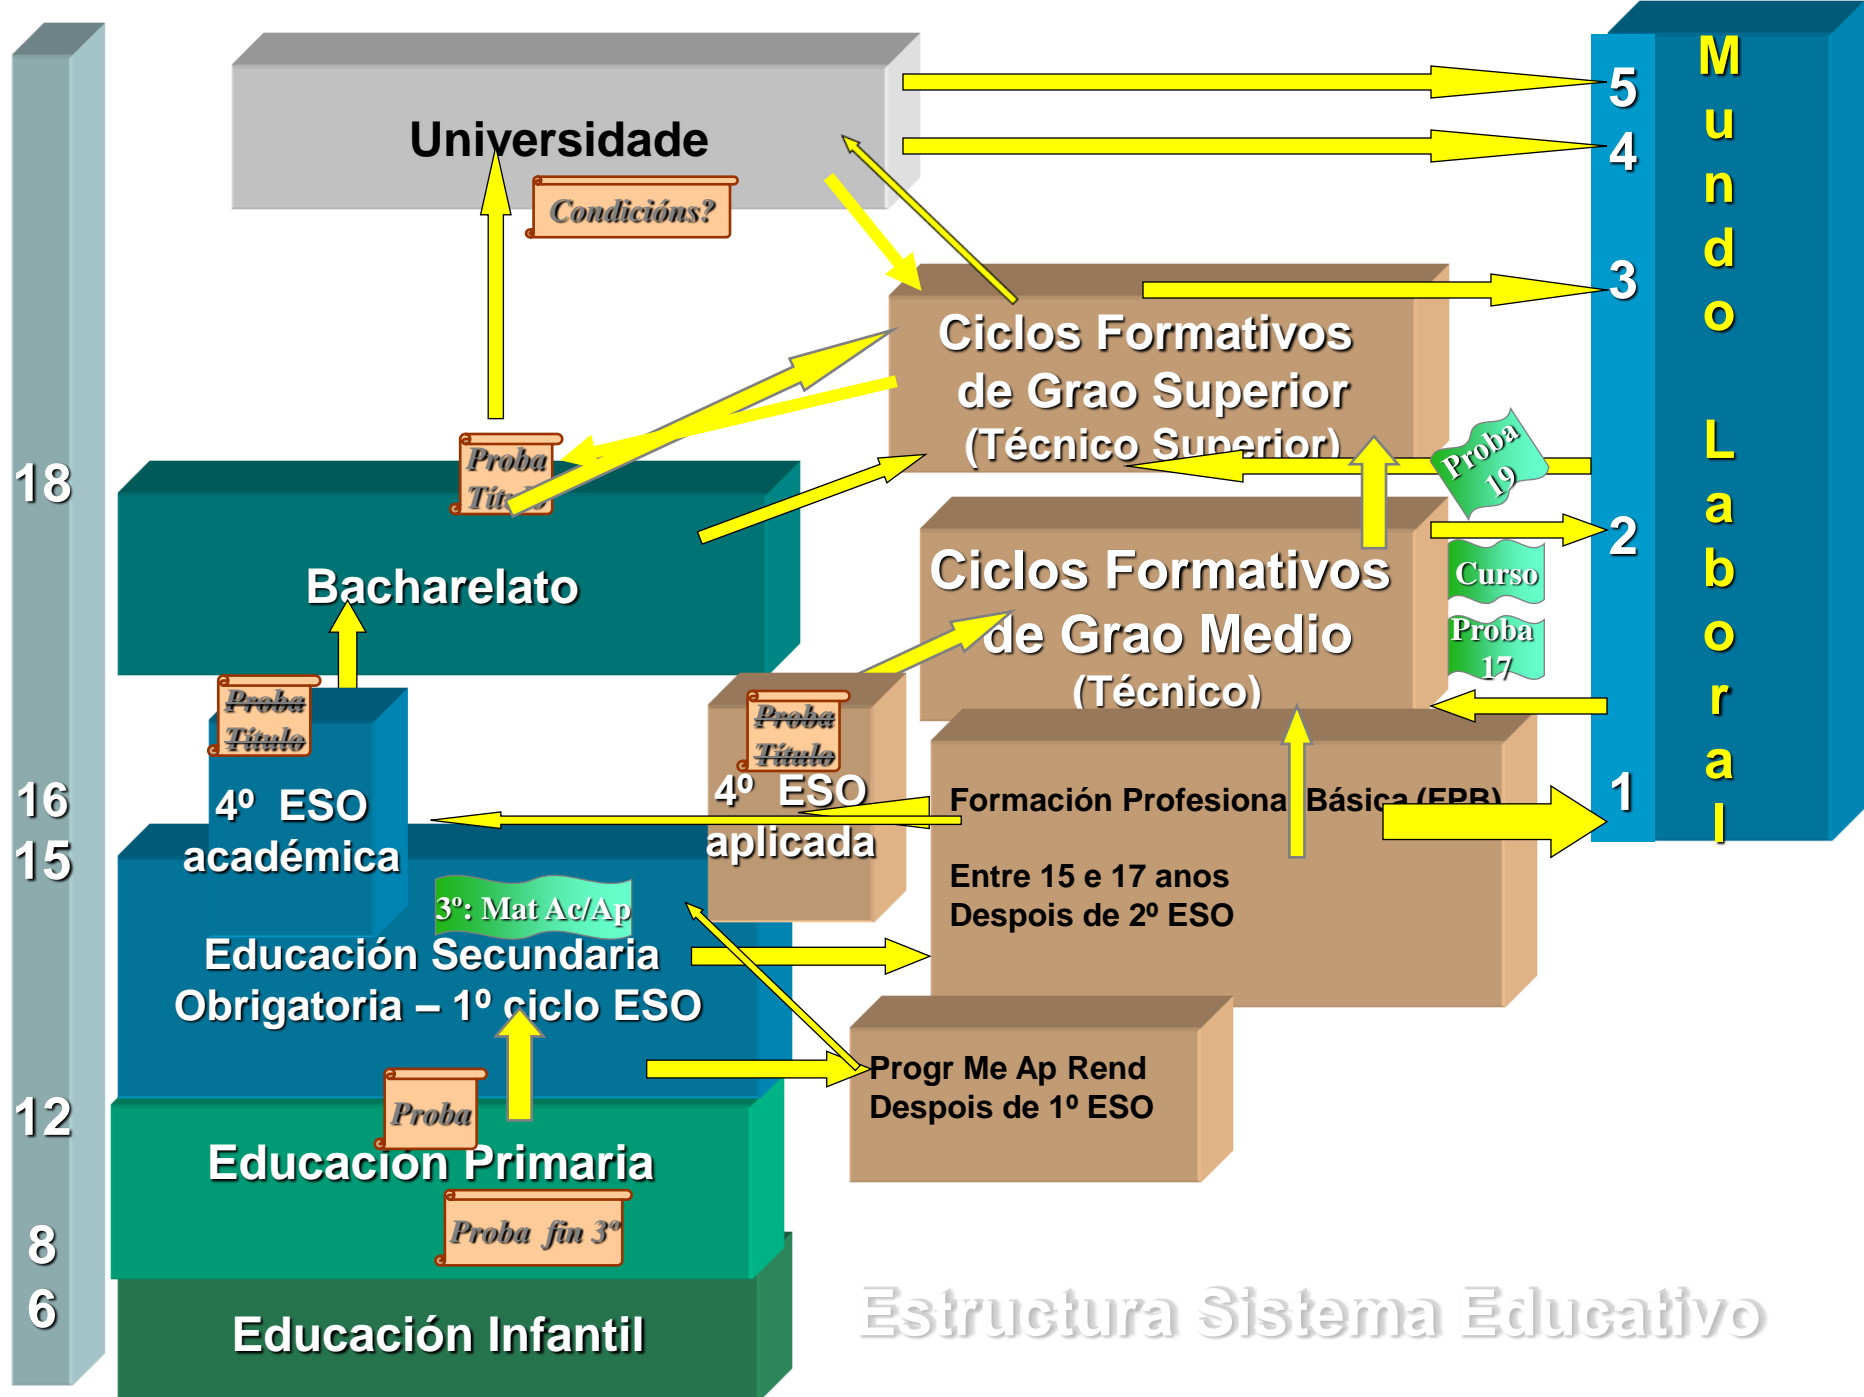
Universidade

Condicións?

5
4
3
2
1

Mundo Laboral

Ciclos Formativos de Grao Superior (Técnico Superior)

Proba 19

18

Proba Títu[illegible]

Bacharelato

Ciclos Formativos de Grao Medio (Técnico)

Curso

Proba 17

Proba Título

Proba Título

4º ESO académica

4º ESO aplicada

16

15

Formación Profesional Básica (FPB)

Entre 15 e 17 anos
Despois de 2º ESO

3º: Mat Ac/Ap

Educación Secundaria Obrigatoria – 1º ciclo ESO

Progr Me Ap Rend
Despois de 1º ESO

12

Proba

Educacion Primaria

Proba fin 3º

8

6

Educación Infantil

Estructura Sistema Educativo